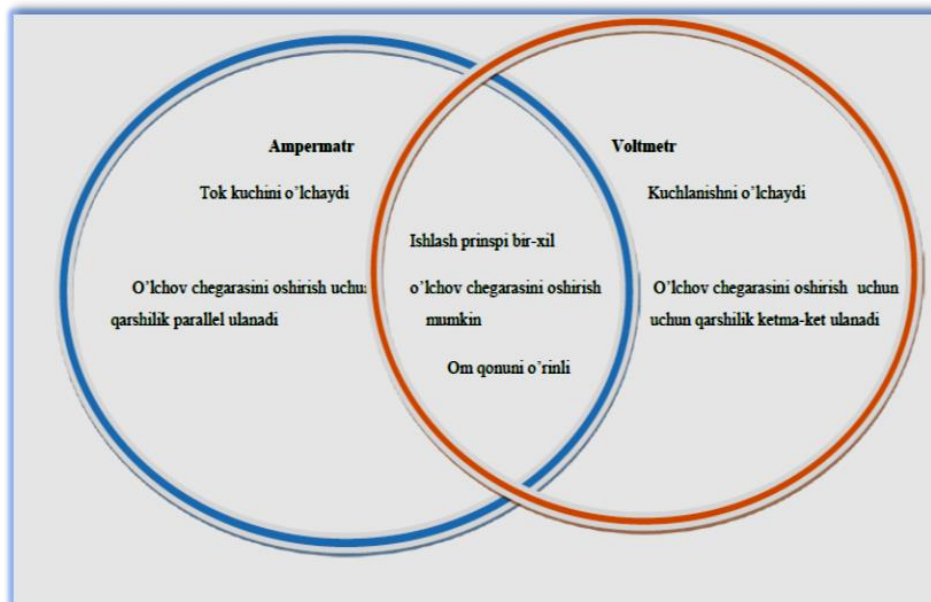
Ampermatr

Tok kuchini o’lchaydi

O’lchov chegarasini oshirish uchu qarshilik parallel ulanadi

Ishlash prinspi bir-xil

o’lchov chegarasini oshirish mumkin

Om qonuni o’rinli

Voltmetr

Kuchlanishni o’lchaydi

O’lchov chegarasini oshirish uchun uchun qarshilik ketma-ket ulanadi